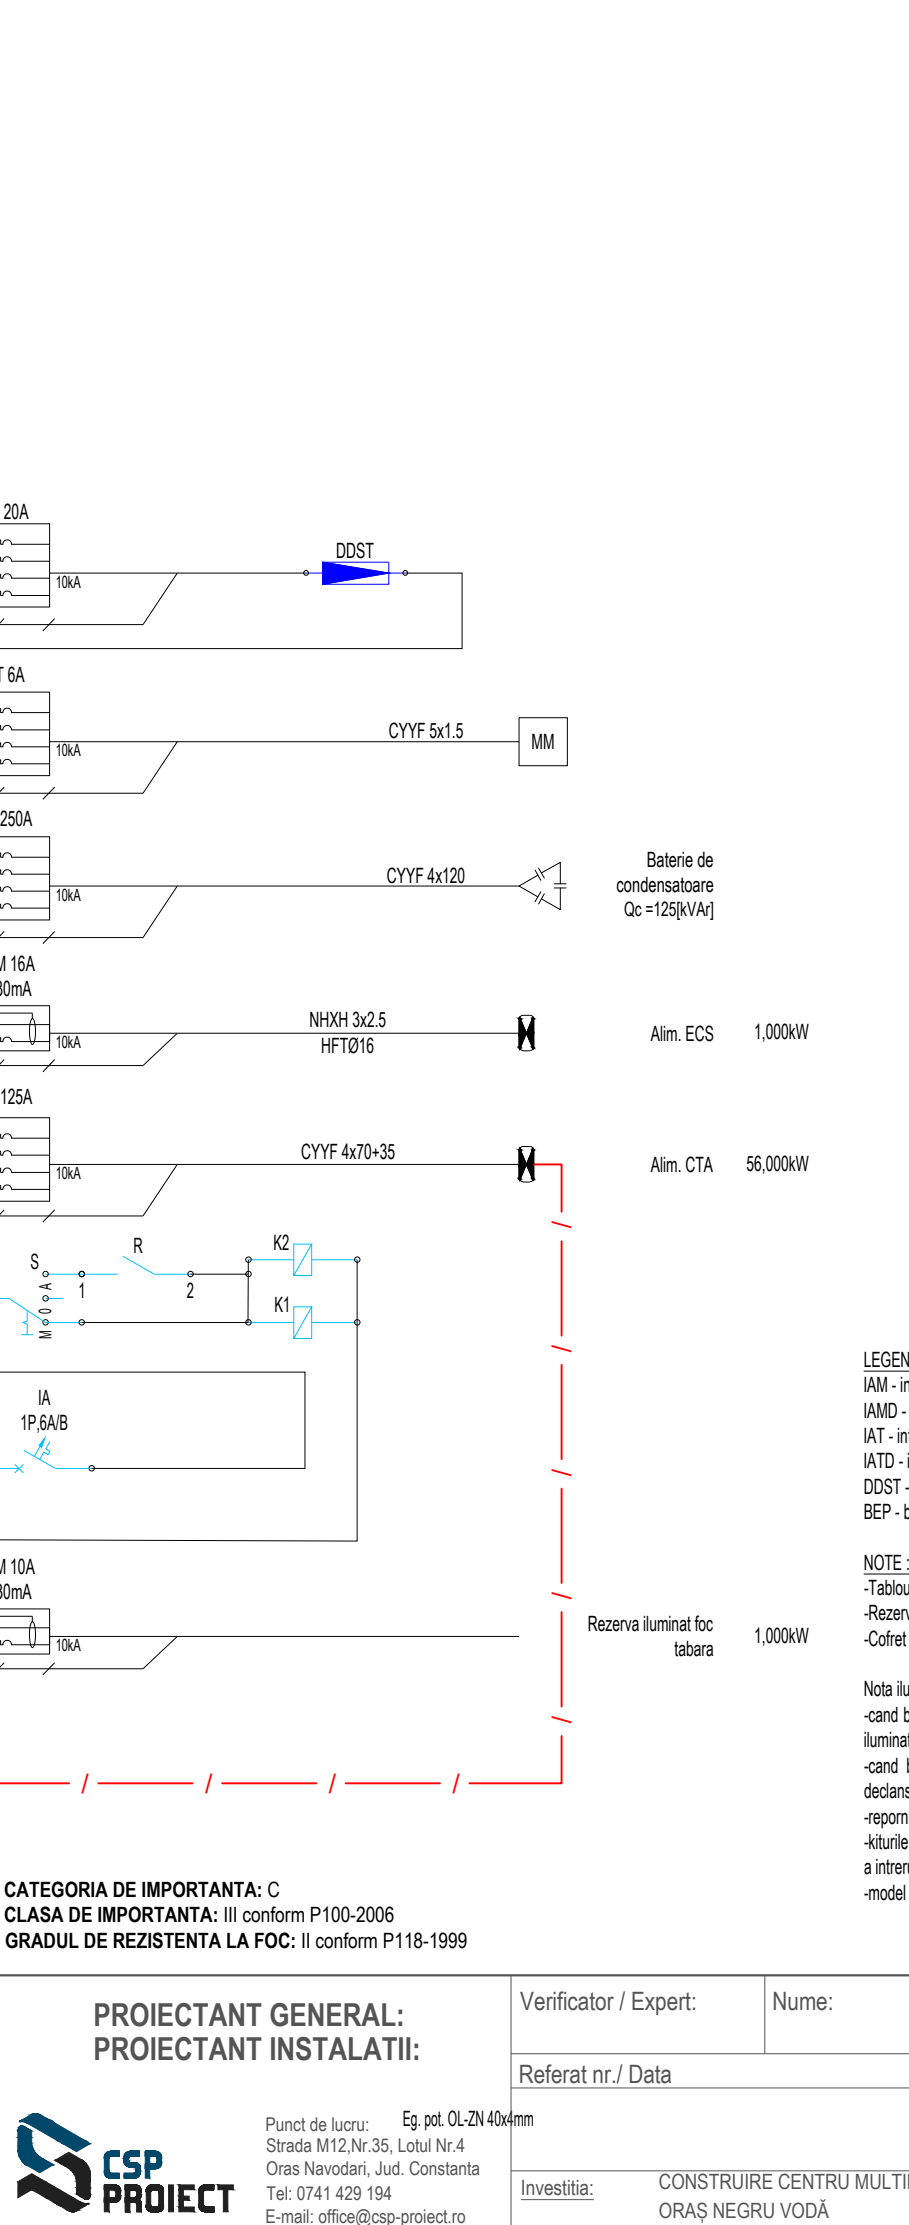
20A

10kA

DDST

T 6A

10kA

CYYF 5x1.5

MM

250A

10kA

CYYF 4x120

Baterie de condensatoare Qc =125[kVAr]

M 16A
30mA

10kA

NHXH 3x2.5
HFTØ16

Alim. ECS

1,000kW

125A

10kA

CYYF 4x70+35

Alim. CTA

56,000kW

S

R

K2

A
0
M

1

2

K1

IA
1P,6A/B

M 10A
30mA

10kA

Rezerva iluminat foc tabara

1,000kW

LEGEN
IAM - in
IAMD -
IAT - in
IATD - i
DDST -
BEP - b

NOTE :
-Tablou
-Rezerv
-Cofret

Nota ilu
-cand b
iluminat
-cand b
declans
-reporn
-kiturile
a intrer
-model

CATEGORIA DE IMPORTANTA: C
CLASA DE IMPORTANTA: III conform P100-2006
GRADUL DE REZISTENTA LA FOC: II conform P118-1999

PROIECTANT GENERAL:
PROIECTANT INSTALATII:

Verificator / Expert:

Nume:

Referat nr./ Data

CSP
PROIECT

Punct de lucru:
Strada M12,Nr.35, Lotul Nr.4
Oras Navodari, Jud. Constanta
Tel: 0741 429 194
E-mail: office@csp-proiect.ro

Eg. pot. OL-ZN 40x4mm

Investitia:

CONSTRUIRE CENTRU MULTI
ORAȘ NEGRU VODĂ